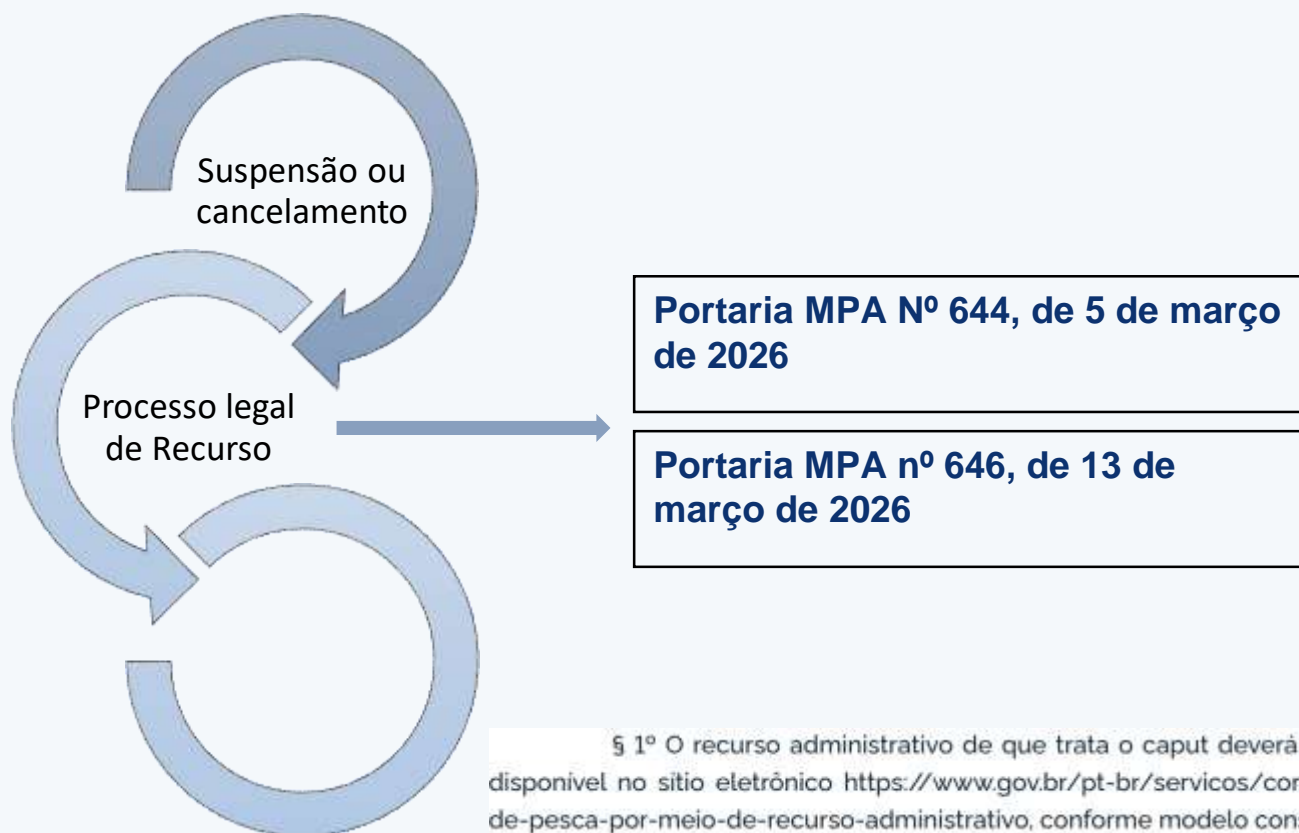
Suspensão ou cancelamento

Processo legal de Recurso

Portaria MPA Nº 644, de 5 de março de 2026

Portaria MPA nº 646, de 13 de março de 2026

§ 1º O recurso administrativo de que trata o caput deverá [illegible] disponível no sítio eletrônico https://www.gov.br/pt-br/servicos/con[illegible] de-pesca-por-meio-de-recurso-administrativo, conforme modelo con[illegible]